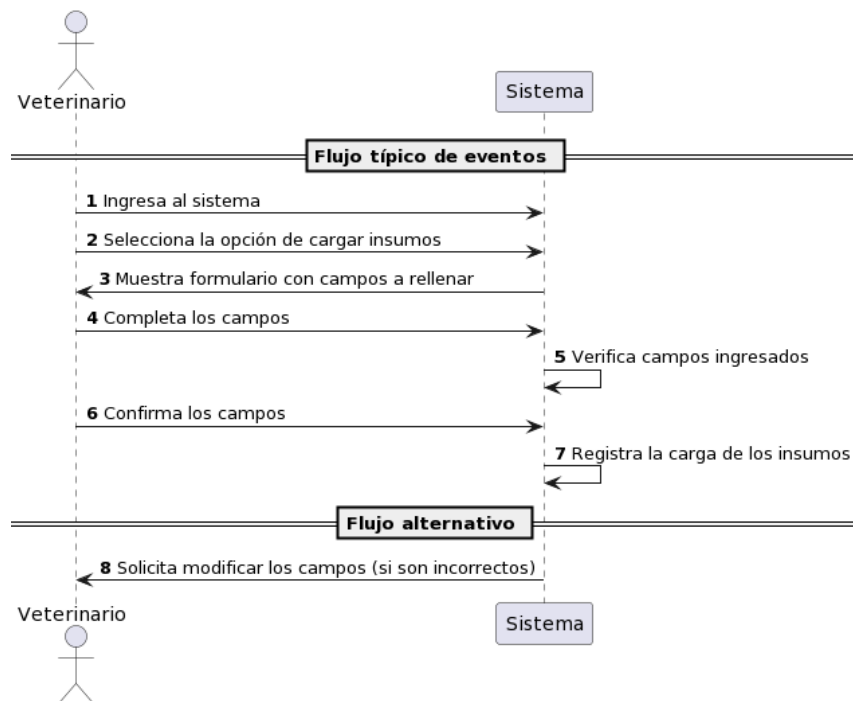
Veterinario

Sistema

Flujo típico de eventos

1 Ingresa al sistema

2 Selecciona la opción de cargar insumos

3 Muestra formulario con campos a rellenar

4 Completa los campos

5 Verifica campos ingresados

6 Confirma los campos

7 Registra la carga de los insumos

Flujo alternativo

8 Solicita modificar los campos (si son incorrectos)

Veterinario

Sistema